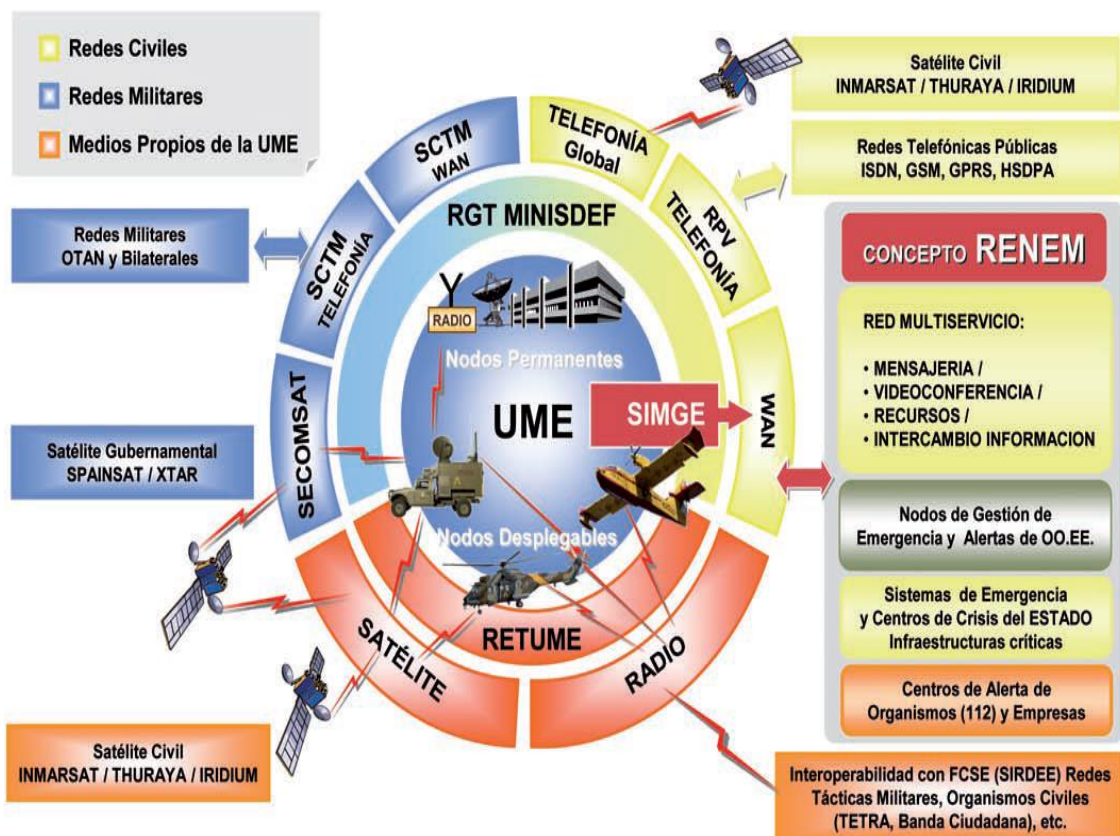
Redes Civiles
Redes Militares
Medios Propios de la UME

Satélite Civil
INMARSAT / THURAYA / IRIDIUM

Redes Telefónicas Públicas
ISDN, GSM, GPRS, HSDPA

SCTM WAN

TELEFONÍA Global

RGT MINISDEF

RPV TELEFONÍA

Redes Militares
OTAN y Bilaterales

SCTM TELEFONÍA

CONCEPTO RENEM

RADIO

Nodos Permanentes

RED MULTISERVICIO:

• MENSAJERIA /
• VIDEOCONFERENCIA /
• RECURSOS /
• INTERCAMBIO INFORMACION

SECOMSAT

UME

SIMGE

WAN

Satélite Gubernamental
SPAINSAT / XTAR

Nodos Desplegables

Nodos de Gestión de Emergencia y Alertas de OO.EE.

Sistemas de Emergencia y Centros de Crisis del ESTADO Infraestructuras críticas

RETUME

SATÉLITE

RADIO

Centros de Alerta de Organismos (112) y Empresas

Satélite Civil
INMARSAT / THURAYA / IRIDIUM

Interoperabilidad con FCSE (SIRDEE) Redes Tácticas Militares, Organismos Civiles (TETRA, Banda Ciudadana), etc.